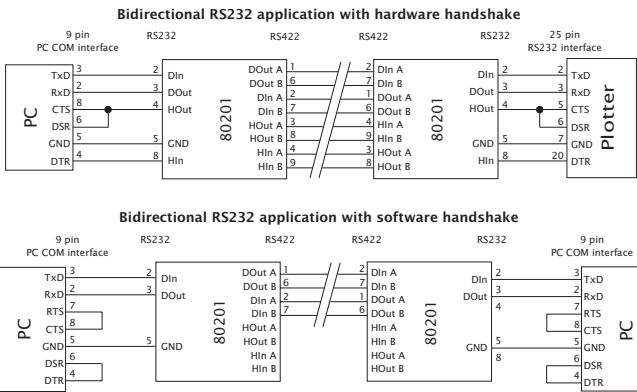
Bidirectional RS232 application with hardware handshake

9 pin
PC COM interface

RS232

RS422

RS422

RS232

25 pin
RS232 interface

PC

TxD 3
RxD 2
CTS 8
DSR 6
GND 5
DTR 4

2 DIn
3 DOut
4 HOut
5 GND
8 HIn

80201

DOut A 1
DOut B 6
DIn A 2
DIn B 7
HOut A 3
HOut B 8
HIn A 4
HIn B 9

2 DIn A
7 DIn B
1 DOut A
6 DOut B
4 HIn A
9 HIn B
3 HOut A
8 HOut B

80201

DIn 2
DOut 3
HOut 4
GND 5
HIn 8

2 TxD
3 RxD
5 CTS
6 DSR
7 GND
20 DTR

Plotter

Bidirectional RS232 application with software handshake

9 pin
PC COM interface

RS232

RS422

RS422

RS232

9 pin
PC COM interface

PC

TxD 3
RxD 2
RTS 7
CTS 8
GND 5
DSR 6
DTR 4

2 DIn
3 DOut
5 GND

80201

DOut A 1
DOut B 6
DIn A 2
DIn B 7
HOut A
HOut B
HIn A
HIn B

2 DIn A
7 DIn B
1 DOut A
6 DOut B
HIn A
HIn B
HOut A
HOut B

80201

DIn 2
DOut 3
4
GND 5
8

3 TxD
2 RxD
7 RTS
8 CTS
5 GND
6 DSR
4 DTR

PC